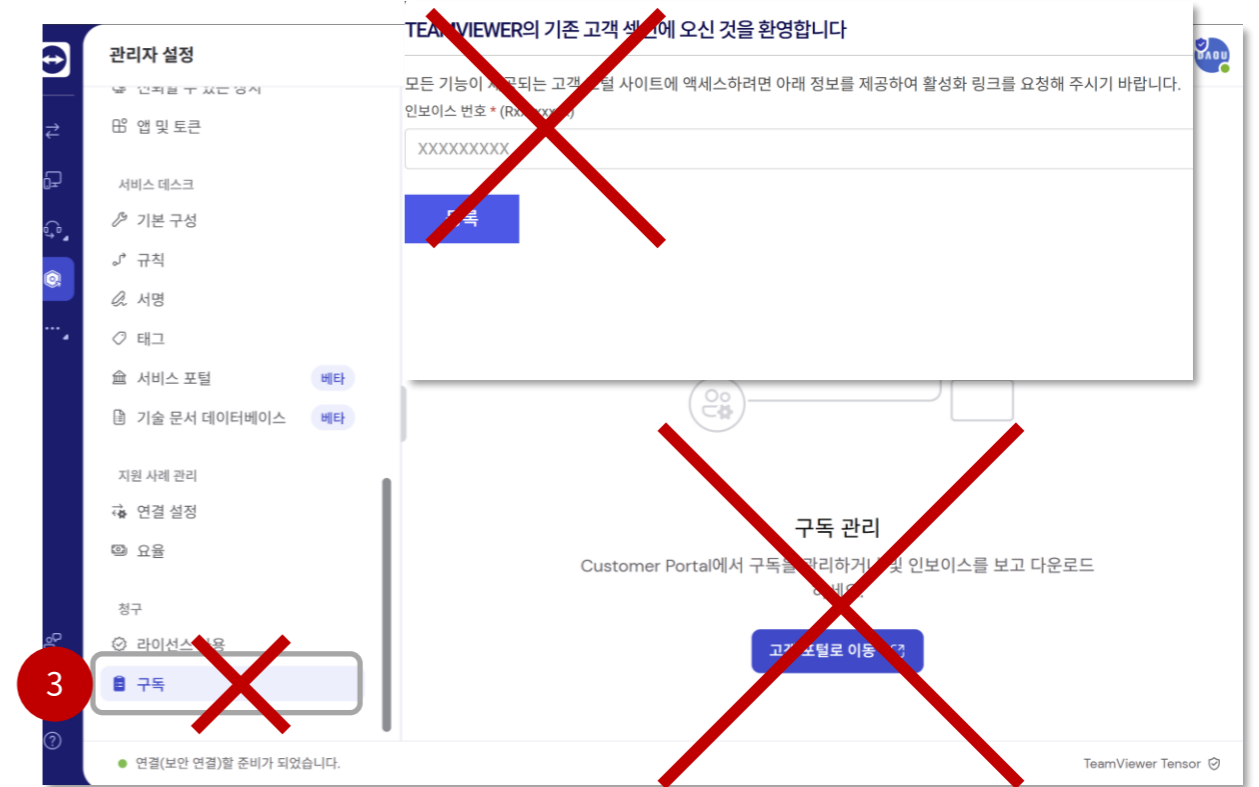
관리자 설정

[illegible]

앱 및 토큰

서비스 데스크

기본 구성

규칙

서명

태그

서비스 포털 베타

기술 문서 데이터베이스 베타

지원 사례 관리

연결 설정

요율

청구

라이선스 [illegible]용

3

구독

연결(보안 연결)할 준비가 되었습니다.

TEAMVIEWER의 기존 고객 센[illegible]에 오신 것을 환영합니다

모든 기능이 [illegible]공되는 고객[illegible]털 사이트에 액세스하려면 아래 정보를 제공하여 활성화 링크를 요청해 주시기 바랍니다.

인보이스 번호 * (Rx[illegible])

XXXXXXXXX

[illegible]록

DADU

구독 관리

Customer Portal에서 구독을 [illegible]리하거나 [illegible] 및 인보이스를 보고 다운로드 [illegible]세요.

고객 포털로 이동 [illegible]

TeamViewer Tensor